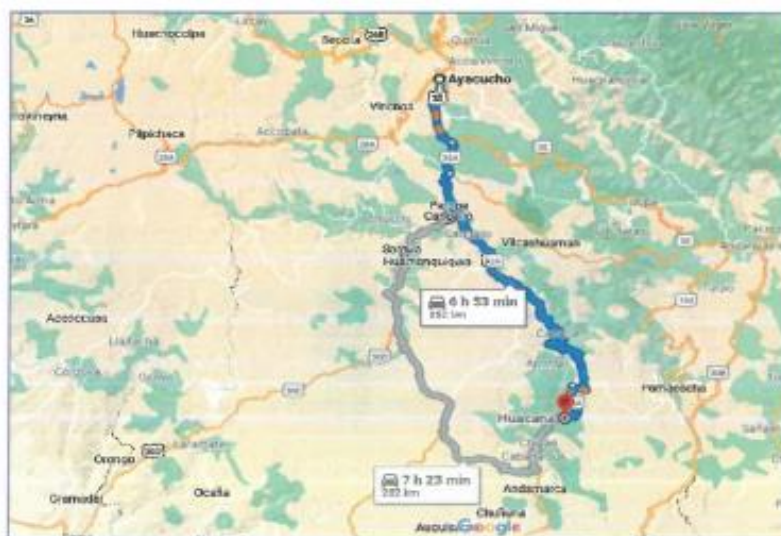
Huancavelica
Secclla
Ayacucho
Vinchos
Pilpichaca
Vilcashuamán
Socos
Huamanquiquia
6 h 53 min
292 km
Acocro
Huancapi
Huancaraylla
Huamanga
Huaccaña
Cabana
Andamarca
Chipao
Oronqo
Ocaña
7 h 23 min
282 km
Google